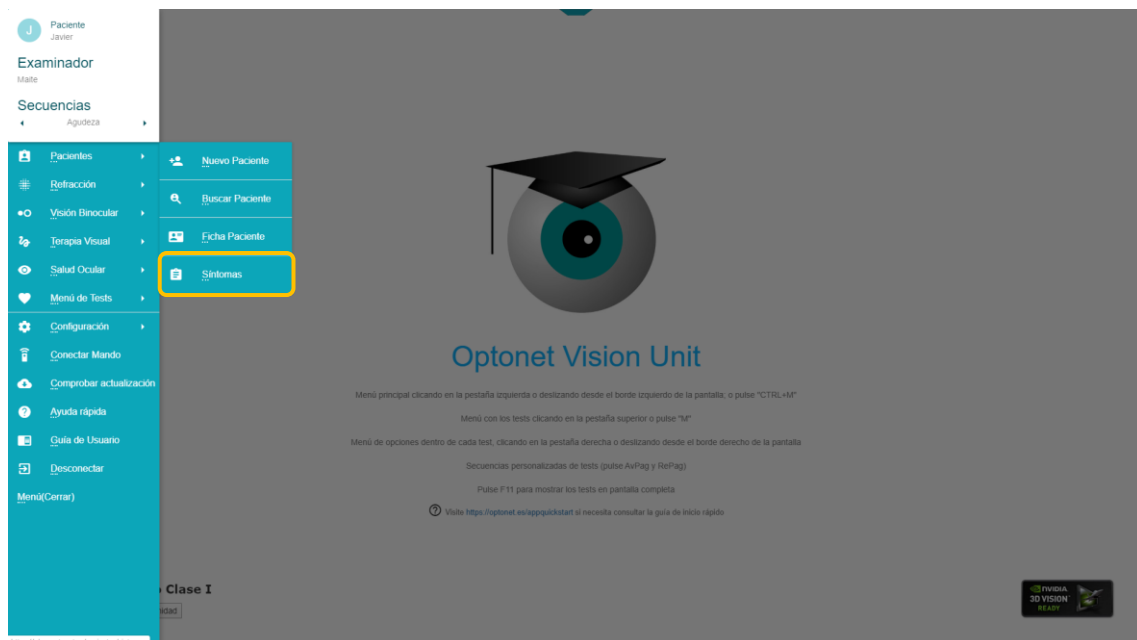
J Paciente
Javier

Examinador
Maite

Secuencias
Agudeza

Pacientes
Refracción
Visión Binocular
Terapia Visual
Salud Ocular
Menú de Tests
Configuración
Conectar Mando
Comprobar actualización
Ayuda rápida
Guía de Usuario
Desconectar
Menú(Cerrar)

Nuevo Paciente
Buscar Paciente
Ficha Paciente
Síntomas

Optonet Vision Unit

Menú principal clicando en la pestaña izquierda o deslizando desde el borde izquierdo de la pantalla; o pulse "CTRL+M"

Menú con los tests clicando en la pestaña superior o pulse "M"

Menú de opciones dentro de cada test, clicando en la pestaña derecha o deslizando desde el borde derecho de la pantalla

Secuencias personalizadas de tests (pulse AvPag y RePag)

Pulse F11 para mostrar los tests en pantalla completa

Visite https://optonet.es/appquickstart si necesita consultar la guía de inicio rápido

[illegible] Clase I
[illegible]idad

NVIDIA 3D VISION READY